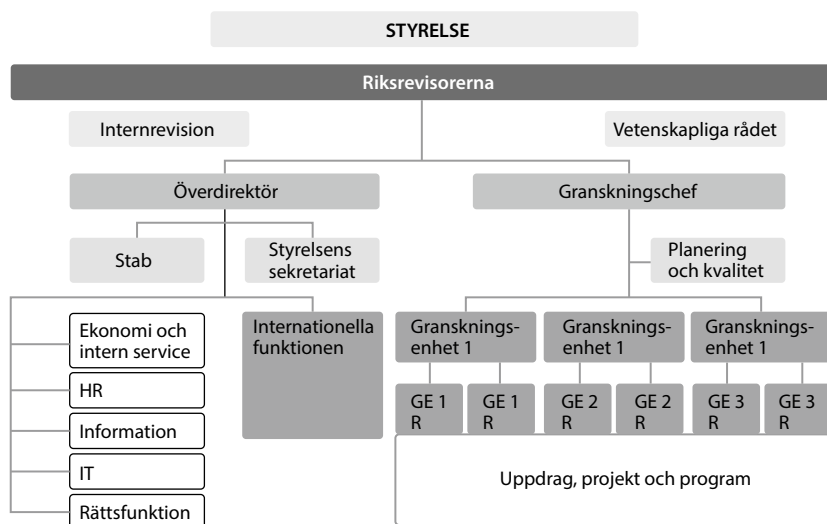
STYRELSE

Riksrevisorerna

Internrevision

Vetenskapliga rådet

Överdirektör

Granskningschef

Stab

Styrelsens sekretariat

Planering och kvalitet

Ekonomi och intern service

HR

Information

IT

Rättsfunktion

Internationella funktionen

Gransknings-enhet 1

Gransknings-enhet 1

Gransknings-enhet 1

GE 1 R

GE 1 R

GE 2 R

GE 2 R

GE 3 R

GE 3 R

Uppdrag, projekt och program